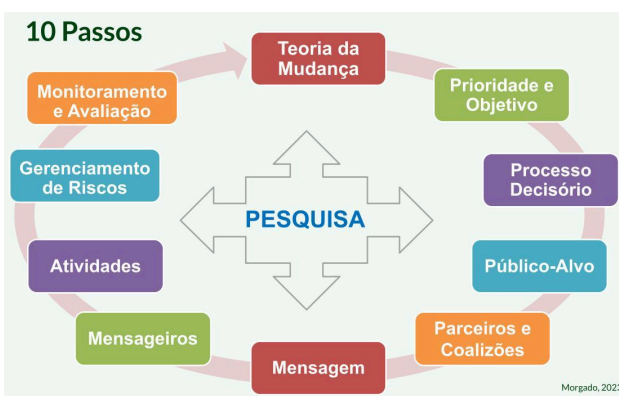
10 Passos

Teoria da Mudança

Prioridade e Objetivo

Processo Decisório

Público-Alvo

Parceiros e Coalizões

Mensagem

Mensageiros

Atividades

Gerenciamento de Riscos

Monitoramento e Avaliação

PESQUISA

Morgado, 202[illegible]